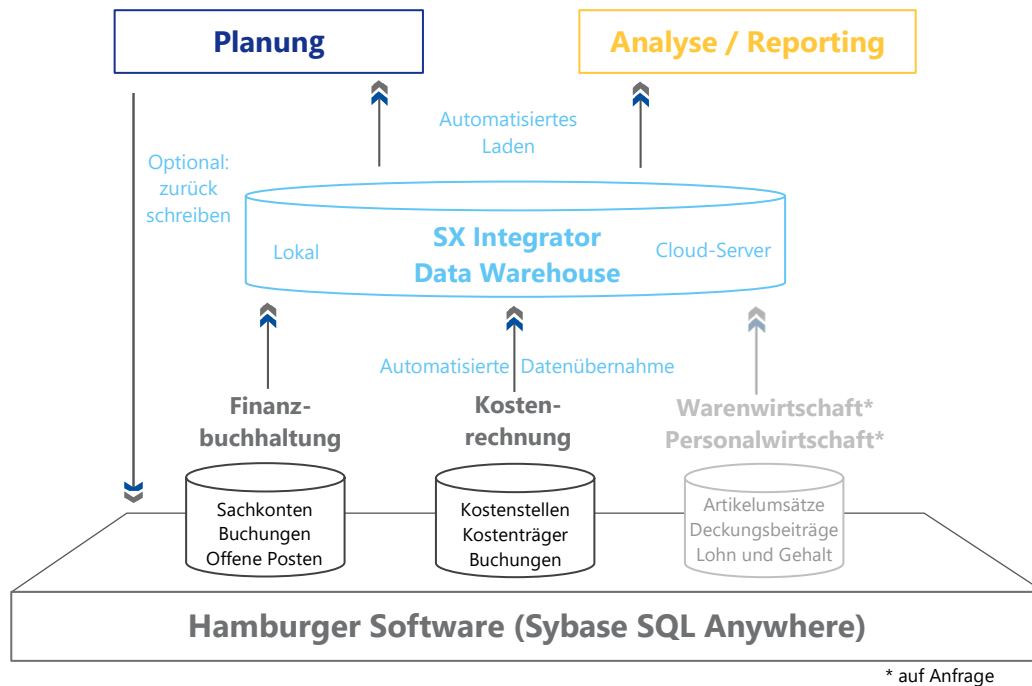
Planung

Analyse / Reporting

Automatisiertes Laden

Optional: zurück schreiben

Lokal

SX Integrator Data Warehouse

Cloud-Server

Automatisierte Datenübernahme

Finanzbuchhaltung

Kostenrechnung

Warenwirtschaft*
Personalwirtschaft*

Sachkonten
Buchungen
Offene Posten

Kostenstellen
Kostenträger
Buchungen

Artikelumsätze
Deckungsbeiträge
Lohn und Gehalt

Hamburger Software (Sybase SQL Anywhere)

* auf Anfrage